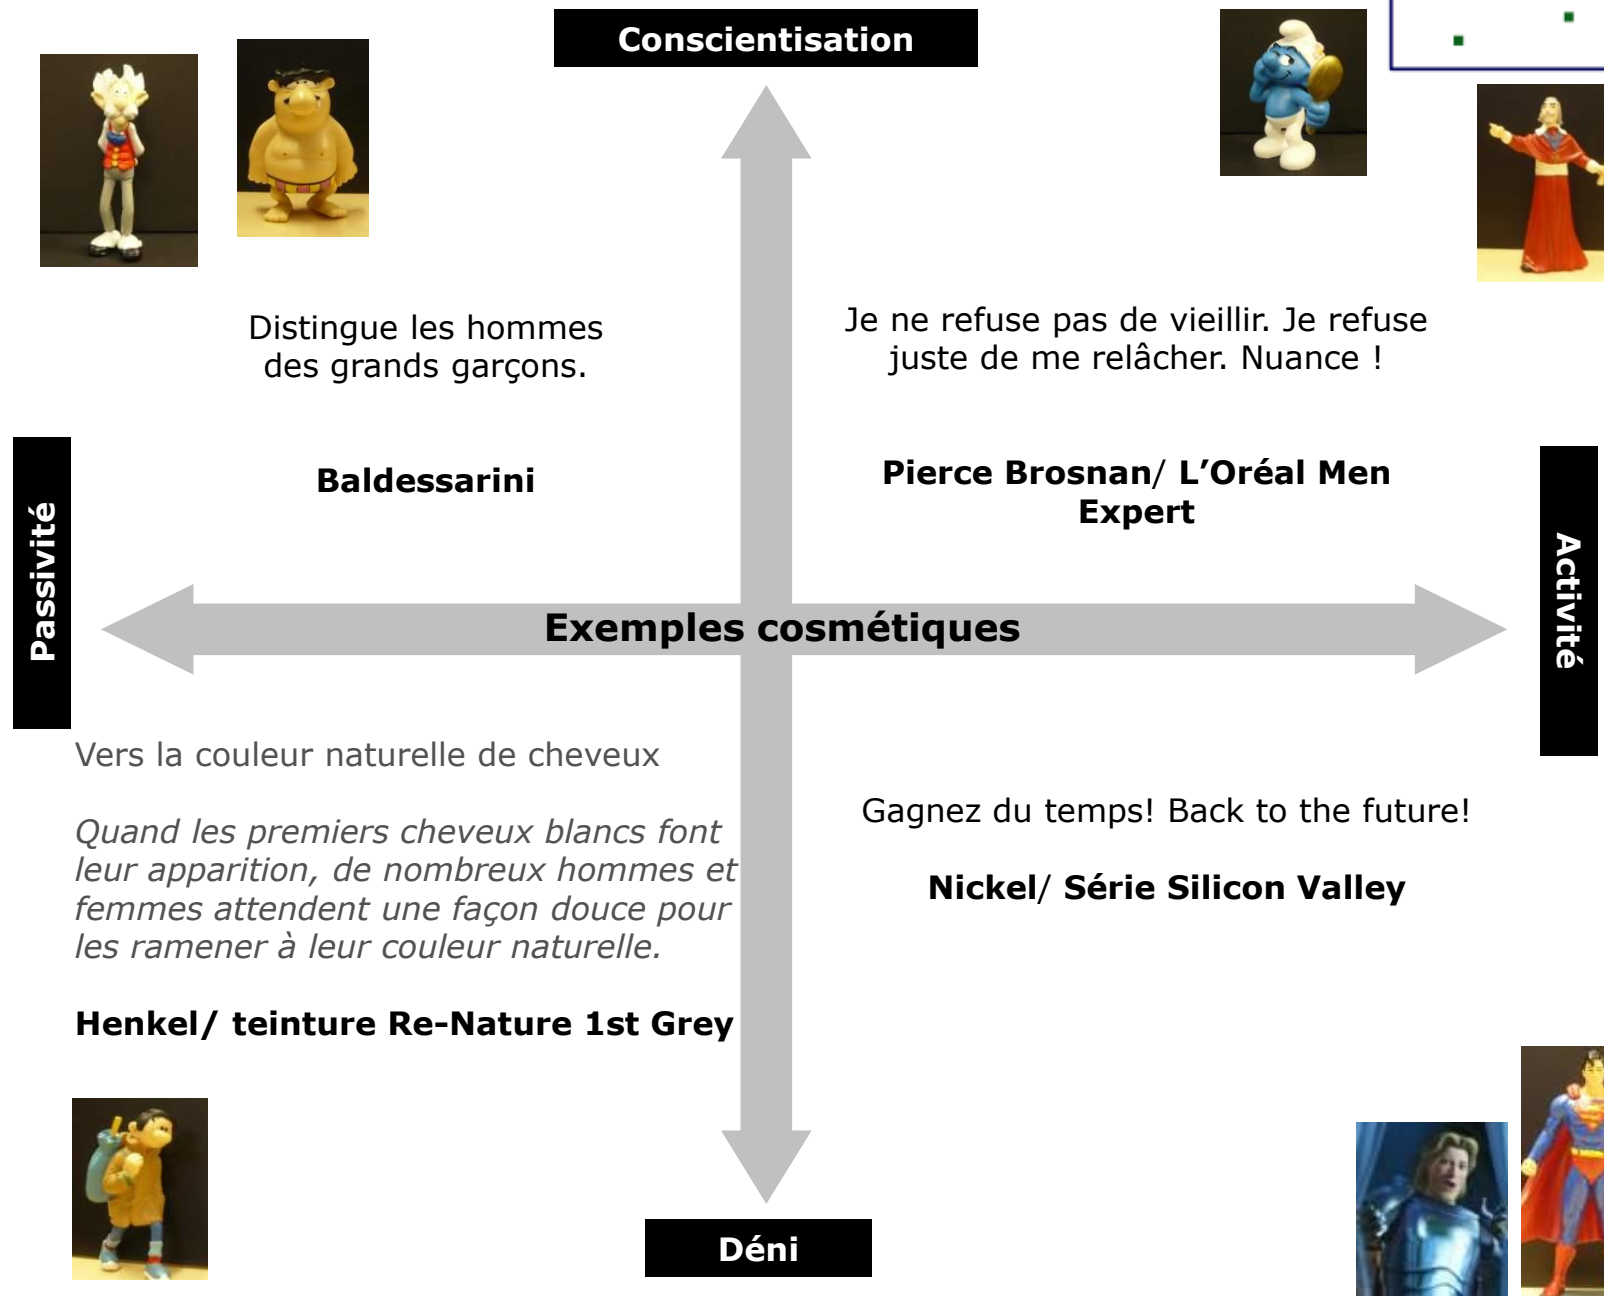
Conscientisation

Distingue les hommes des grands garçons.

Baldessarini

Je ne refuse pas de vieillir. Je refuse juste de me relâcher. Nuance !

Pierce Brosnan/ L'Oréal Men Expert

Passivité

Exemples cosmétiques

Activité

Vers la couleur naturelle de cheveux

*Quand les premiers cheveux blancs font leur apparition, de nombreux hommes et femmes attendent une façon douce pour les ramener à leur couleur naturelle.*

Henkel/ teinture Re-Nature 1st Grey

Gagnez du temps! Back to the future!

Nickel/ Série Silicon Valley

Déni